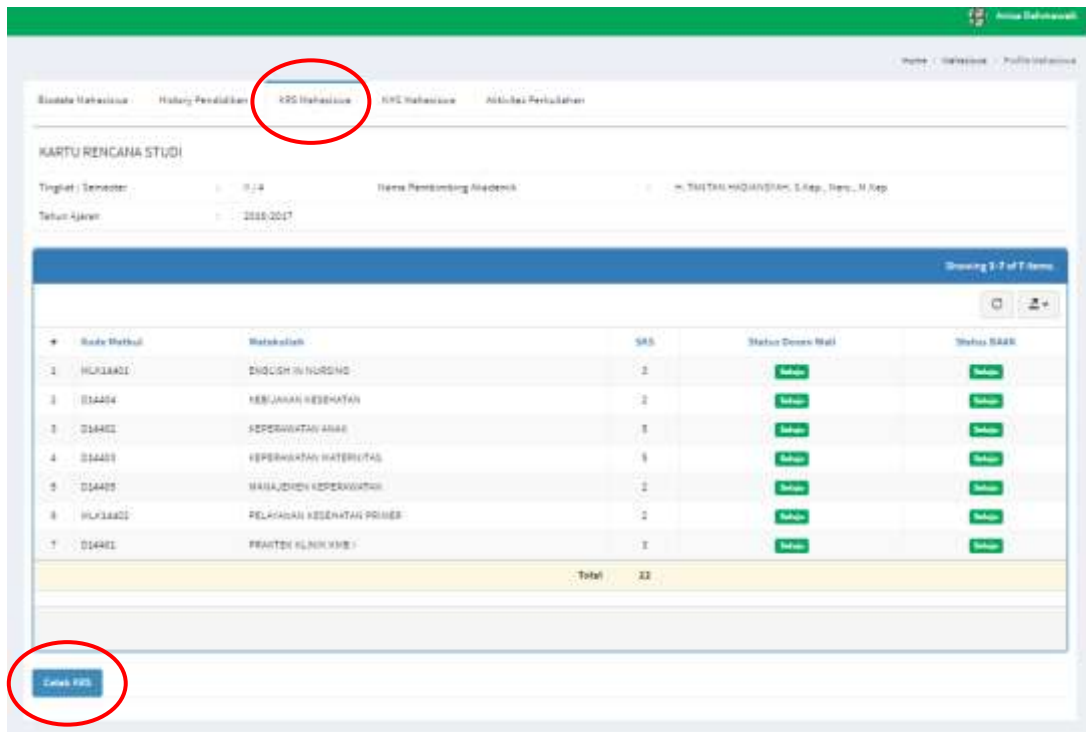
Anisa Dahmawati

Home / Mahasiswa / Profile Mahasiswa

Biodata Mahasiswa | History Pendidikan | KRS Mahasiswa | KHS Mahasiswa | Aktivitas Perkuliahan

KARTU RENCANA STUDI

Tingkat / Semester : II / 4 Nama Pembimbing Akademik : H. TANTAN HADIANSYAH, S.Kep., Ners., M.Kep

Tahun Ajaran : 2016-2017

Showing 1-7 of 7 items.

| # | Kode Matkul | Matakuliah | SKS | Status Dosen Wali | Status BAAK |
|---|---|---|---|---|---|
| 1 | MLK14401 | ENGLISH IN NURSING | 2 | Setuju | Setuju |
| 2 | D14404 | KEBIJAKAN KESEHATAN | 2 | Setuju | Setuju |
| 3 | D14402 | KEPERAWATAN ANAK | 5 | Setuju | Setuju |
| 4 | D14403 | KEPERAWATAN MATERNITAS | 5 | Setuju | Setuju |
| 5 | D14405 | MANAJEMEN KEPERAWATAN | 2 | Setuju | Setuju |
| 6 | MLK14402 | PELAYANAN KESEHATAN PRIMER | 2 | Setuju | Setuju |
| 7 | D14401 | PRAKTEK KLINIK KMB I | 3 | Setuju | Setuju |
| | | Total | 22 | | |

Cetak KRS